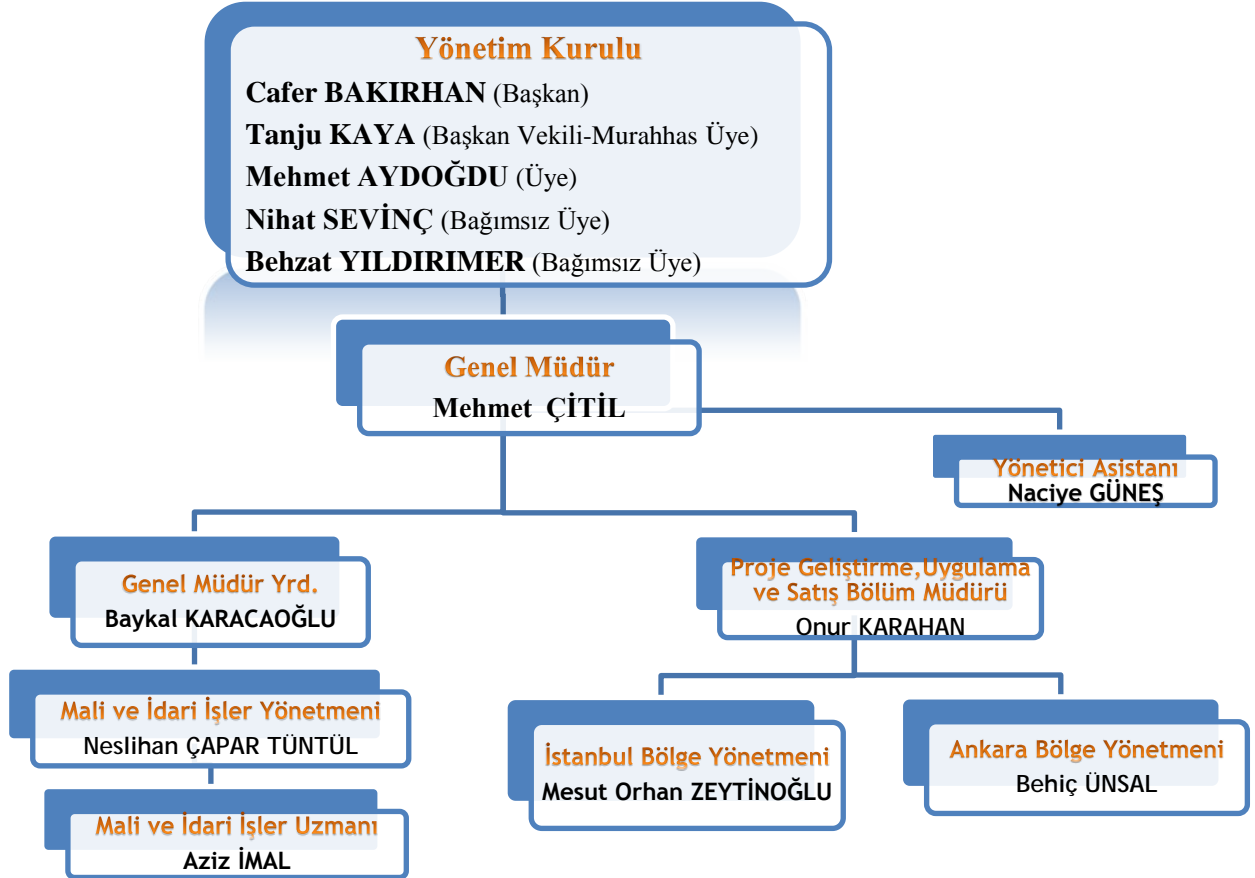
Yönetim Kurulu
Cafer BAKIRHAN (Başkan)
Tanju KAYA (Başkan Vekili-Murahhas Üye)
Mehmet AYDOĞDU (Üye)
Nihat SEVİNÇ (Bağımsız Üye)
Behzat YILDIRIMER (Bağımsız Üye)

Genel Müdür
Mehmet ÇİTİL

Yönetici Asistanı
Naciye GÜNEŞ

Genel Müdür Yrd.
Baykal KARACAOĞLU

Proje Geliştirme,Uygulama ve Satış Bölüm Müdürü
Onur KARAHAN

Mali ve İdari İşler Yönetmeni
Neslihan ÇAPAR TÜNTÜL

Mali ve İdari İşler Uzmanı
Aziz İMAL

İstanbul Bölge Yönetmeni
Mesut Orhan ZEYTİNOĞLU

Ankara Bölge Yönetmeni
Behiç ÜNSAL